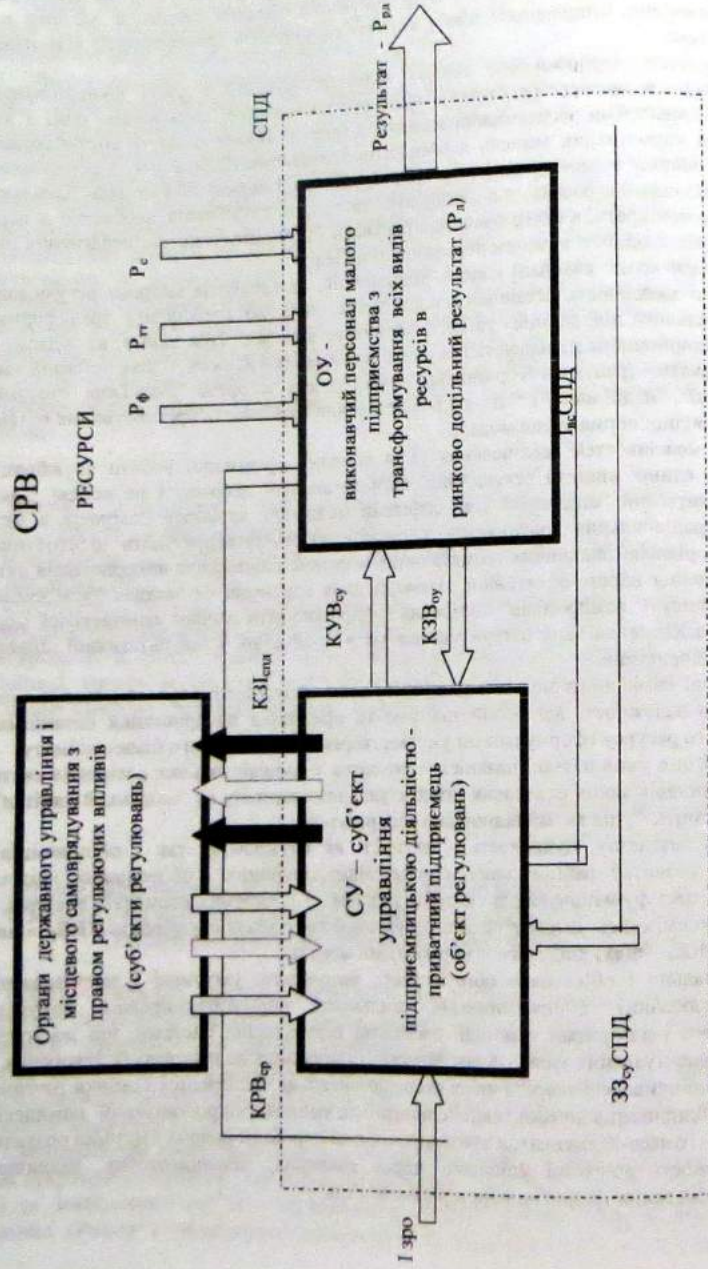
СРВ

РЕСУРСИ

Органи державного управління і місцевого самоврядування з правом регулюючих впливів (суб'єкти регулювань)

$КРВ_{ср}$

$КЗІ_{спд}$

$Р_ф$

$Р_{тт}$

$Р_с$

СПД

Результат - $Р_{рд}$

СУ – суб'єкт управління підприємницькою діяльністю - приватний підприємець (об'єкт регулювань)

$КУВ_{су}$

$КЗВ_{оу}$

ОУ - виконавчий персонал малого підприємства з трансформування всіх видів ресурсів в ринково доцільний результат ($Р_д$)

$І_вСПД$

$ЗЗ_{су}СПД$

І зро